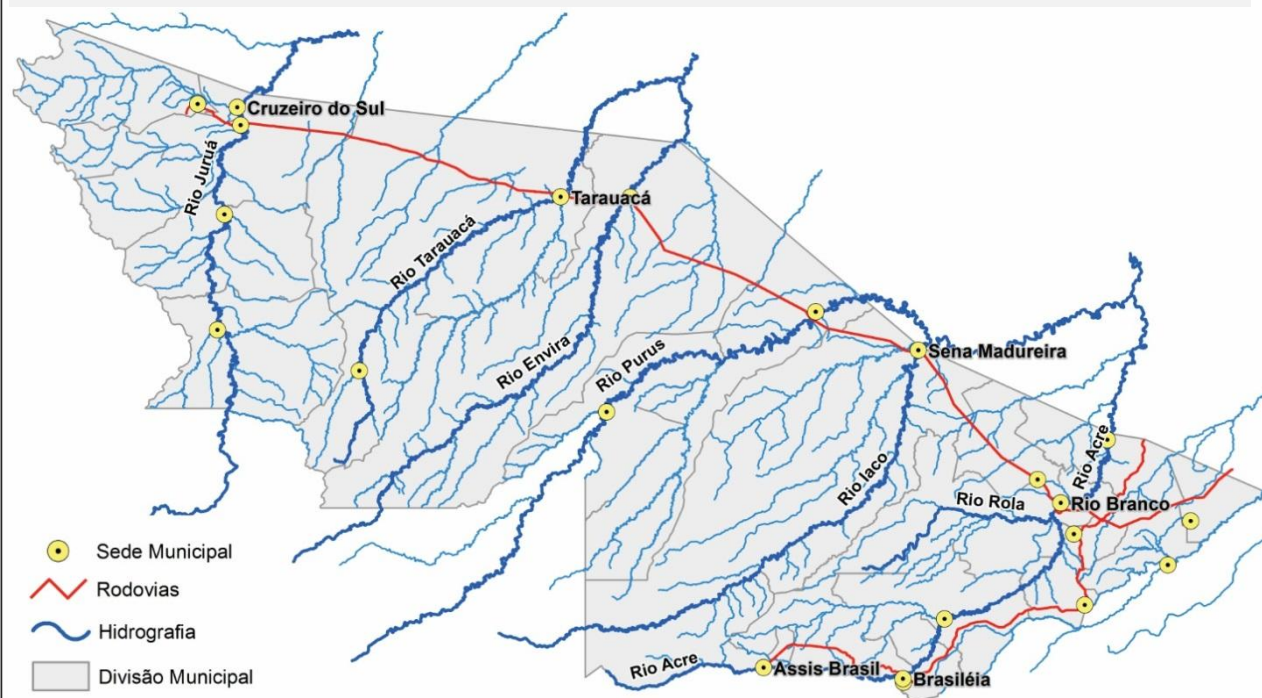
Cruzeiro do Sul

Rio Juruá

Tarauacá

Rio Tarauacá

Rio Envira

Rio Purus

Sena Madureira

Rio Acre

Rio Iaco

Rio Rola

Rio Branco

Rio Acre

Assis Brasil

Brasiléia

Sede Municipal

Rodovias

Hidrografia

Divisão Municipal